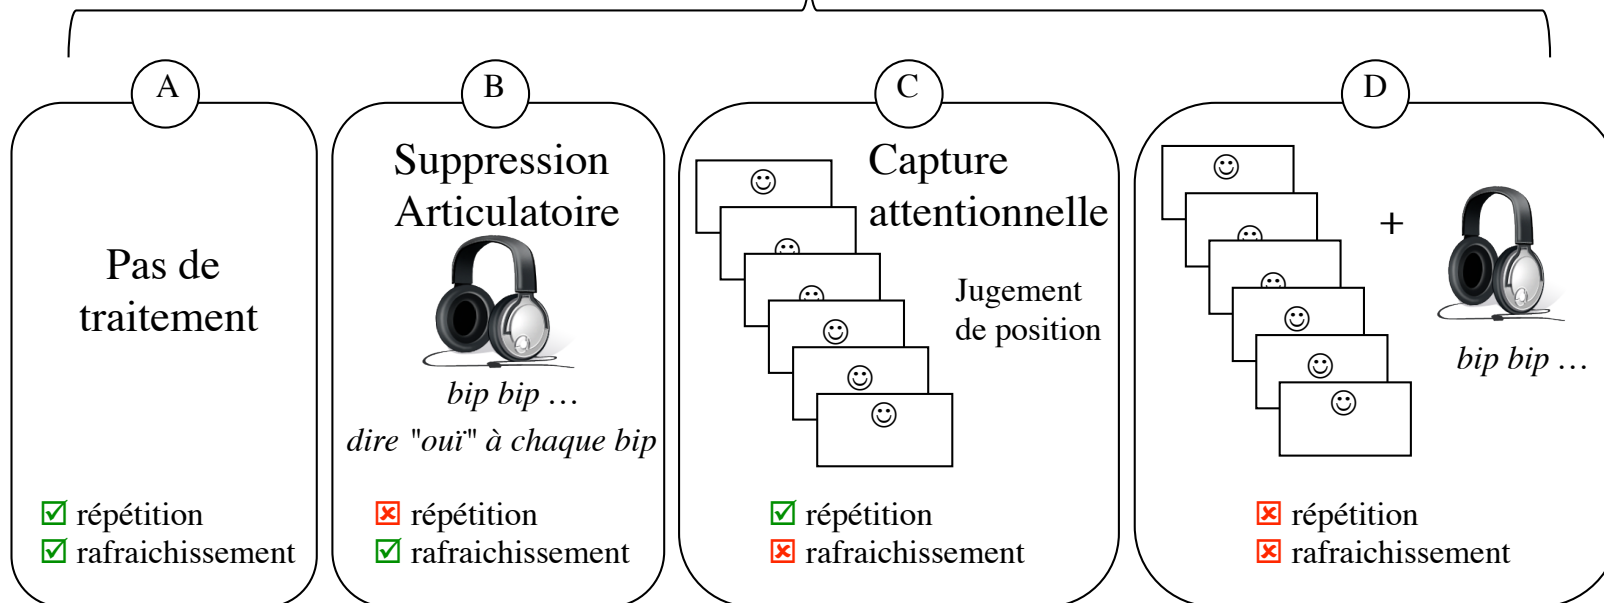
A

Pas de traitement

☑ répétition
☑ rafraichissement

B

Suppression Articulatoire

*bip bip …*

*dire "oui" à chaque bip*

☒ répétition
☑ rafraichissement

C

Capture attentionnelle

Jugement de position

☑ répétition
☒ rafraichissement

D

+

*bip bip …*

☒ répétition
☒ rafraichissement